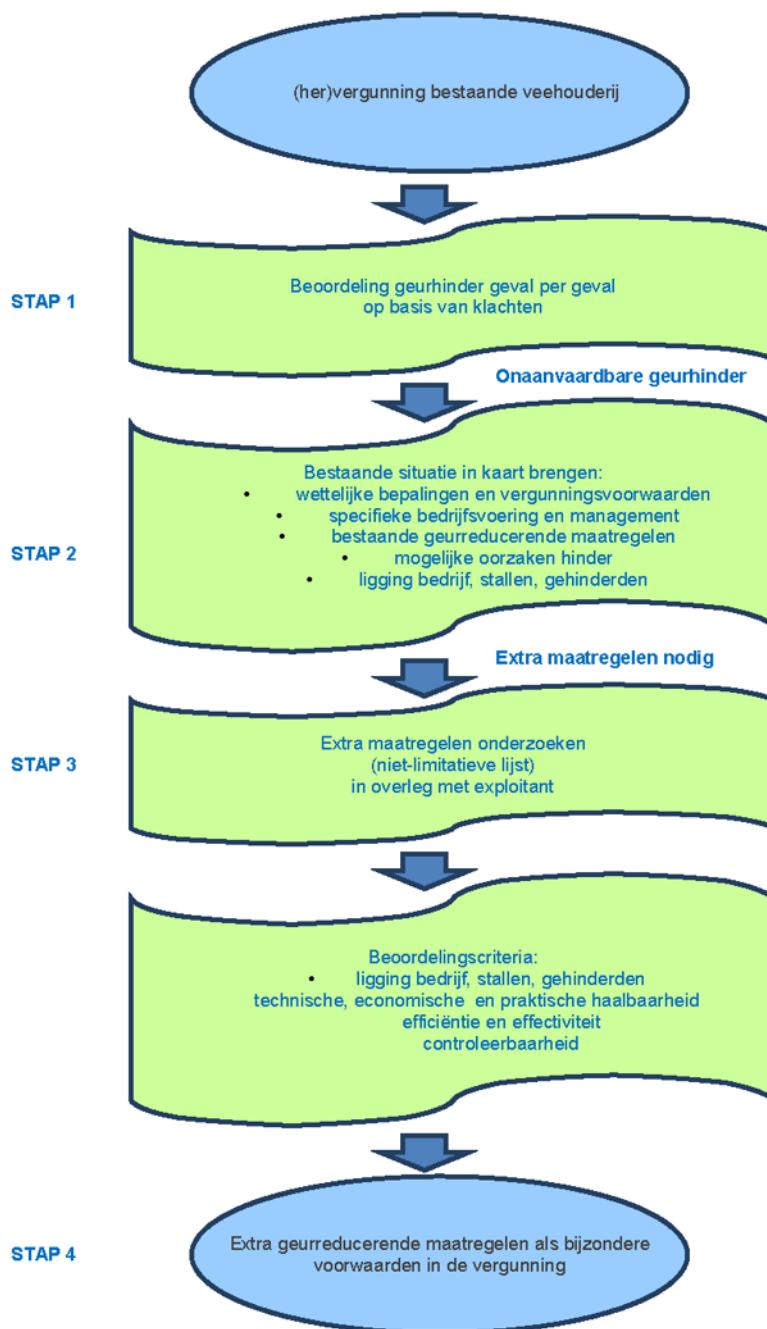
(her)vergunning bestaande veehouderij

STAP 1

Beoordeling geurhinder geval per geval op basis van klachten

Onaanvaardbare geurhinder

STAP 2

Bestaande situatie in kaart brengen:
• wettelijke bepalingen en vergunningsvoorwaarden
• specifieke bedrijfsvoering en management
• bestaande geurreducerende maatregelen
• mogelijke oorzaken hinder
• ligging bedrijf, stallen, gehinderden

Extra maatregelen nodig

STAP 3

Extra maatregelen onderzoeken (niet-limitatieve lijst) in overleg met exploitant

Beoordelingscriteria:
• ligging bedrijf, stallen, gehinderden
technische, economische en praktische haalbaarheid
efficiëntie en effectiviteit
controleerbaarheid

STAP 4

Extra geurreducerende maatregelen als bijzondere voorwaarden in de vergunning